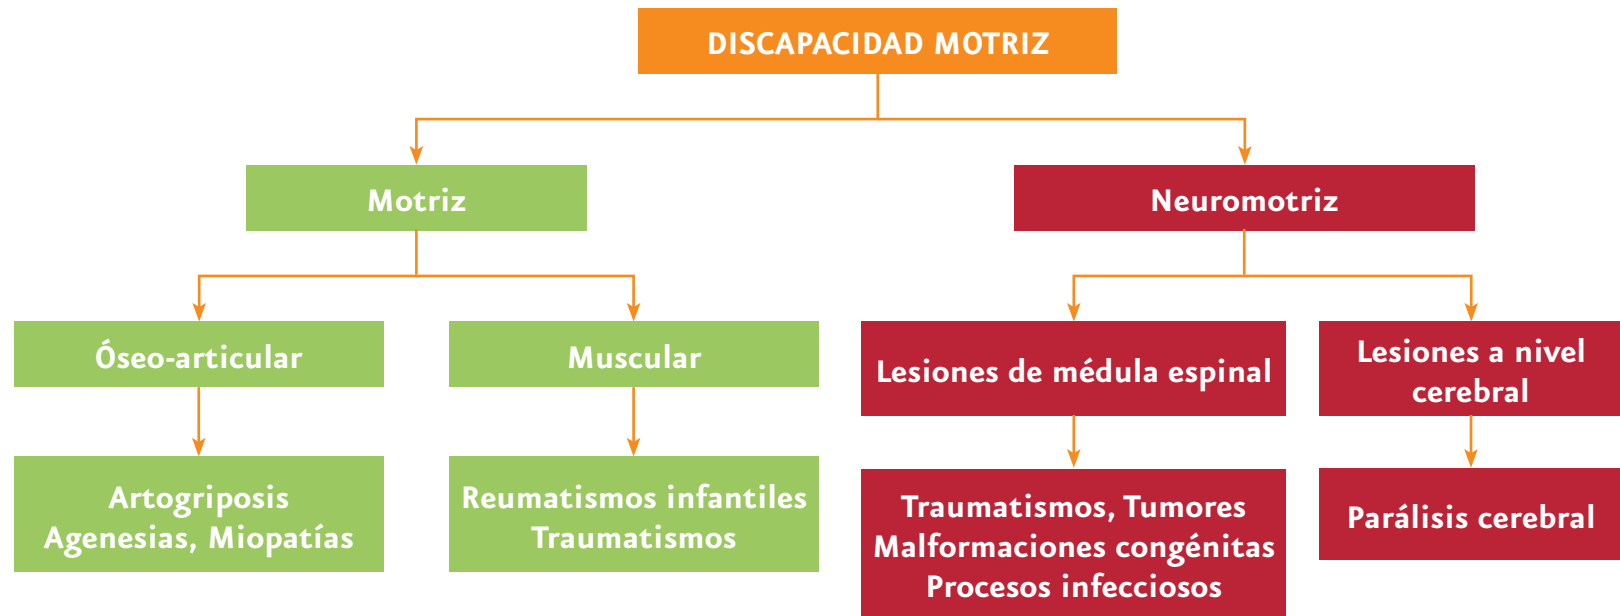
DISCAPACIDAD MOTRIZ

Motriz

Neuromotriz

Óseo-articular

Muscular

Lesiones de médula espinal

Lesiones a nivel cerebral

Artogriposis
Agenesias, Miopatías

Reumatismos infantiles
Traumatismos

Traumatismos, Tumores
Malformaciones congénitas
Procesos infecciosos

Parálisis cerebral